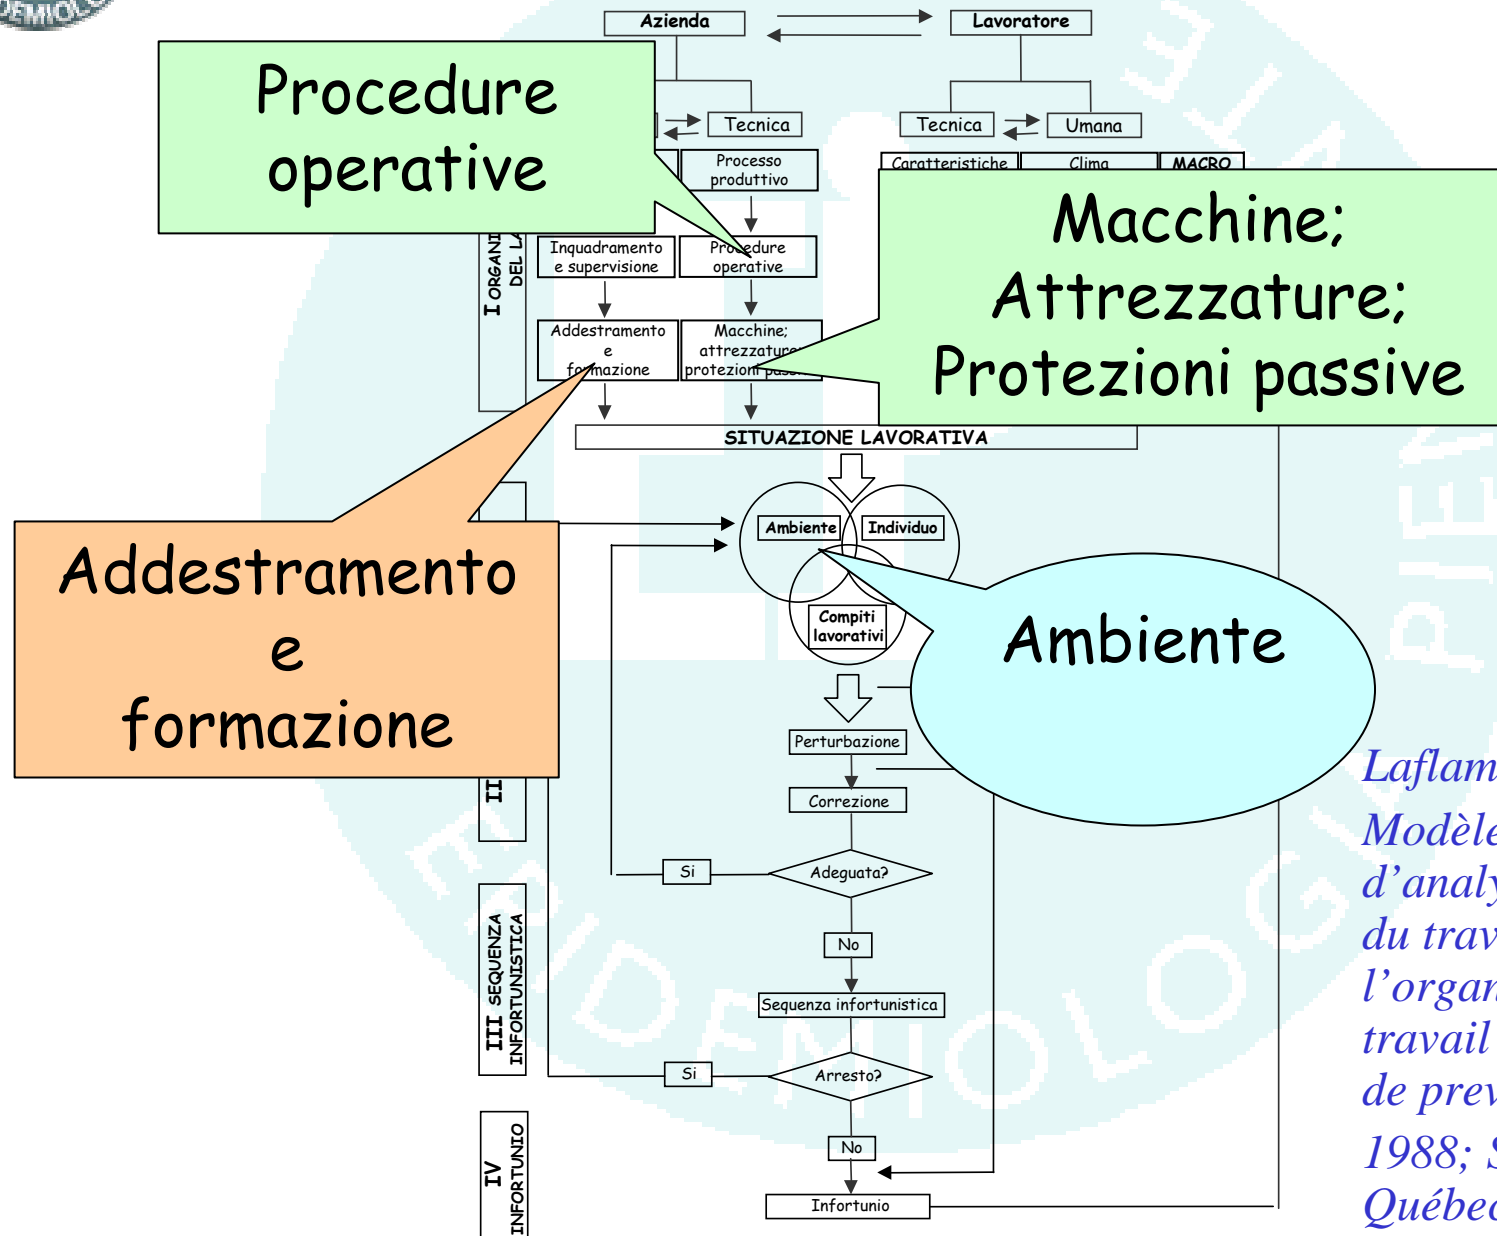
Azienda

Lavoratore

Procedure operative

Tecnica

Tecnica

Umana

Processo produttivo

Caratteristiche

Clima

MACRO

Macchine; Attrezzature; Protezioni passive

I ORGANI DEL L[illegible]

Inquadramento e supervisione

Procedure operative

Addestramento e formazione

Macchine; attrezzature; protezioni pass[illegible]

SITUAZIONE LAVORATIVA

Addestramento e formazione

Ambiente

Individuo

Compiti lavorativi

Ambiente

Perturbazione

II

Correzione

Si

Adeguata?

No

III SEQUENZA INFORTUNISTICA

Sequenza infortunistica

Si

Arresto?

No

IV INFORTUNIO

Infortunio

Laflam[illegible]
Modèle
d'analy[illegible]
du trav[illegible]
l'organ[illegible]
travail
de prev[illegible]
1988; S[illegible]
Québec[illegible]